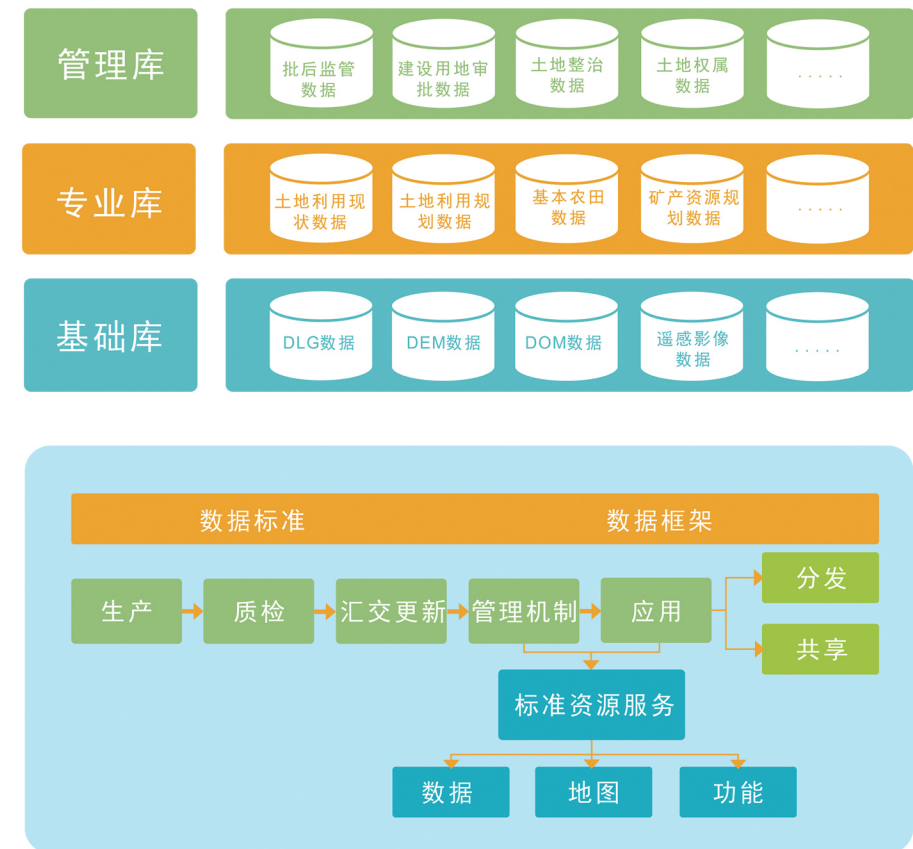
管理库

批后监管数据

建设用地审批数据

土地整治数据

土地权属数据

.....

专业库

土地利用现状数据

土地利用规划数据

基本农田数据

矿产资源规划数据

.....

基础库

DLG数据

DEM数据

DOM数据

遥感影像数据

.....

数据标准

数据框架

生产

质检

汇交更新

管理机制

应用

分发

共享

标准资源服务

数据

地图

功能